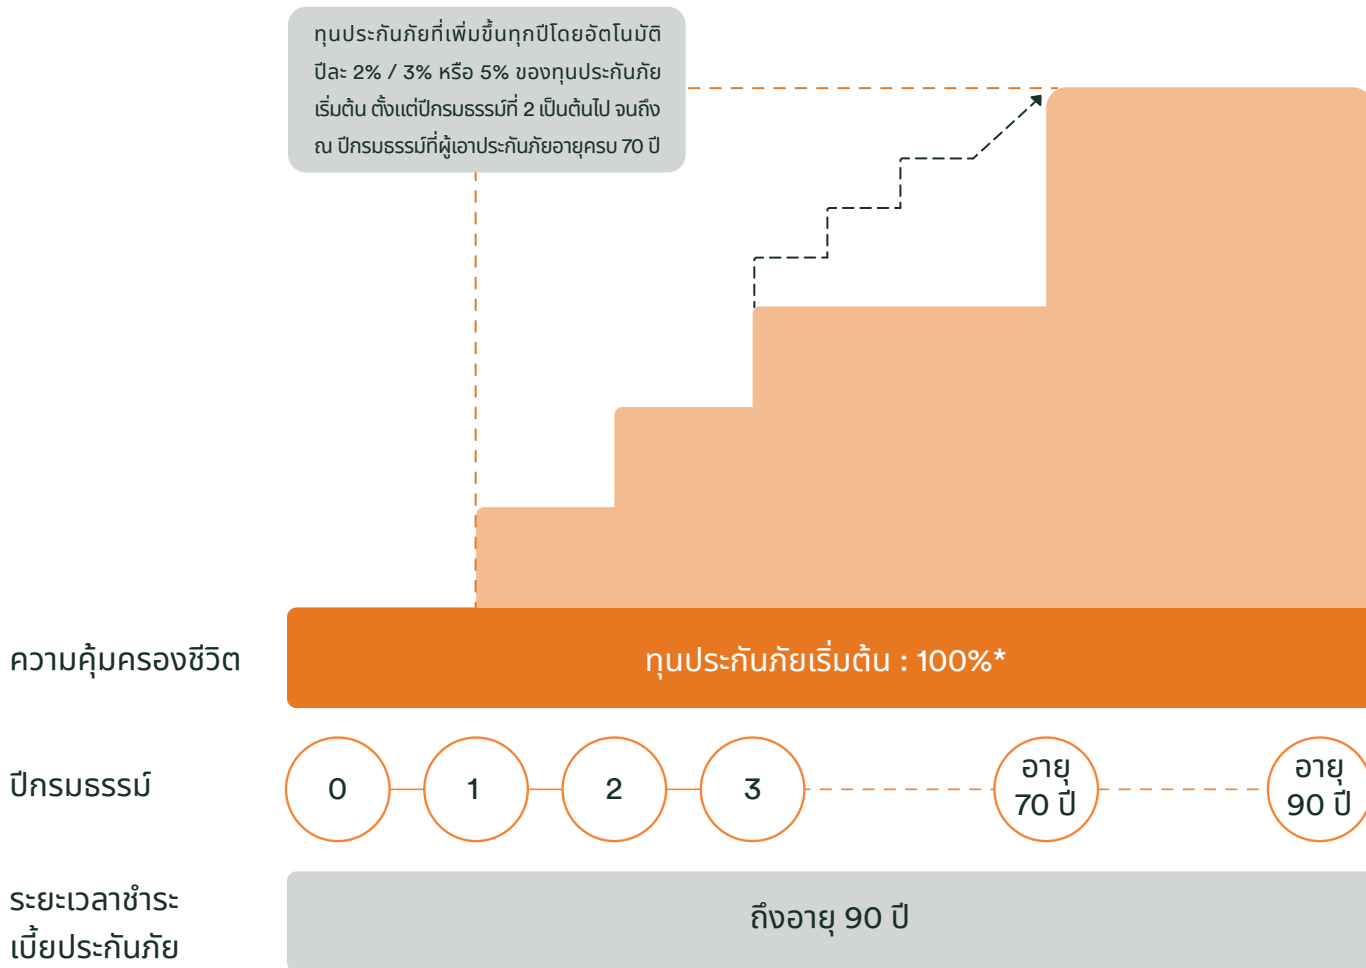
ทุนประกันภัยที่เพิ่มขึ้นทุกปีโดยอัตโนมัติ ปีละ 2% / 3% หรือ 5% ของทุนประกันภัยเริ่มต้น ตั้งแต่ปีกรมธรรม์ที่ 2 เป็นต้นไป จนถึง ณ ปีกรมธรรม์ที่ผู้เอาประกันภัยอายุครบ 70 ปี

ความคุ้มครองชีวิต

ทุนประกันภัยเริ่มต้น : 100%*

ปีกรมธรรม์

0

1

2

3

อายุ 70 ปี

อายุ 90 ปี

ระยะเวลาชำระเบี้ยประกันภัย

ถึงอายุ 90 ปี